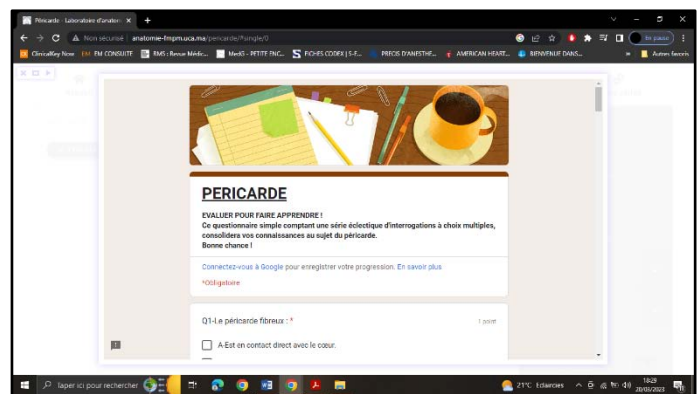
Péricarde - Laboratoire d'anatom ×
+
Non sécurisé | anatomie-fmpm.uca.ma/pericarde/?single/0
En pause
ClinicalKey Now
EM CONSULTE
RMS : Revue Médic...
MedG - PETITE ENC...
FICHES CODEX | S-E...
PRECIS D'ANESTHE...
AMERICAN HEART...
BIENVENUE DANS...
Autres favoris

PERICARDE

EVALUER POUR FAIRE APPRENDRE !
Ce questionnaire simple comptant une série éclectique d'interrogations à choix multiples, consolidera vos connaissances au sujet du péricarde.
Bonne chance !

Connectez-vous à Google pour enregistrer votre progression. En savoir plus

*Obligatoire

Q1-Le péricarde fibreux : *
1 point

A-Est en contact direct avec le cœur.

Taper ici pour rechercher
21°C Eclaircies
18:29
20/03/2023